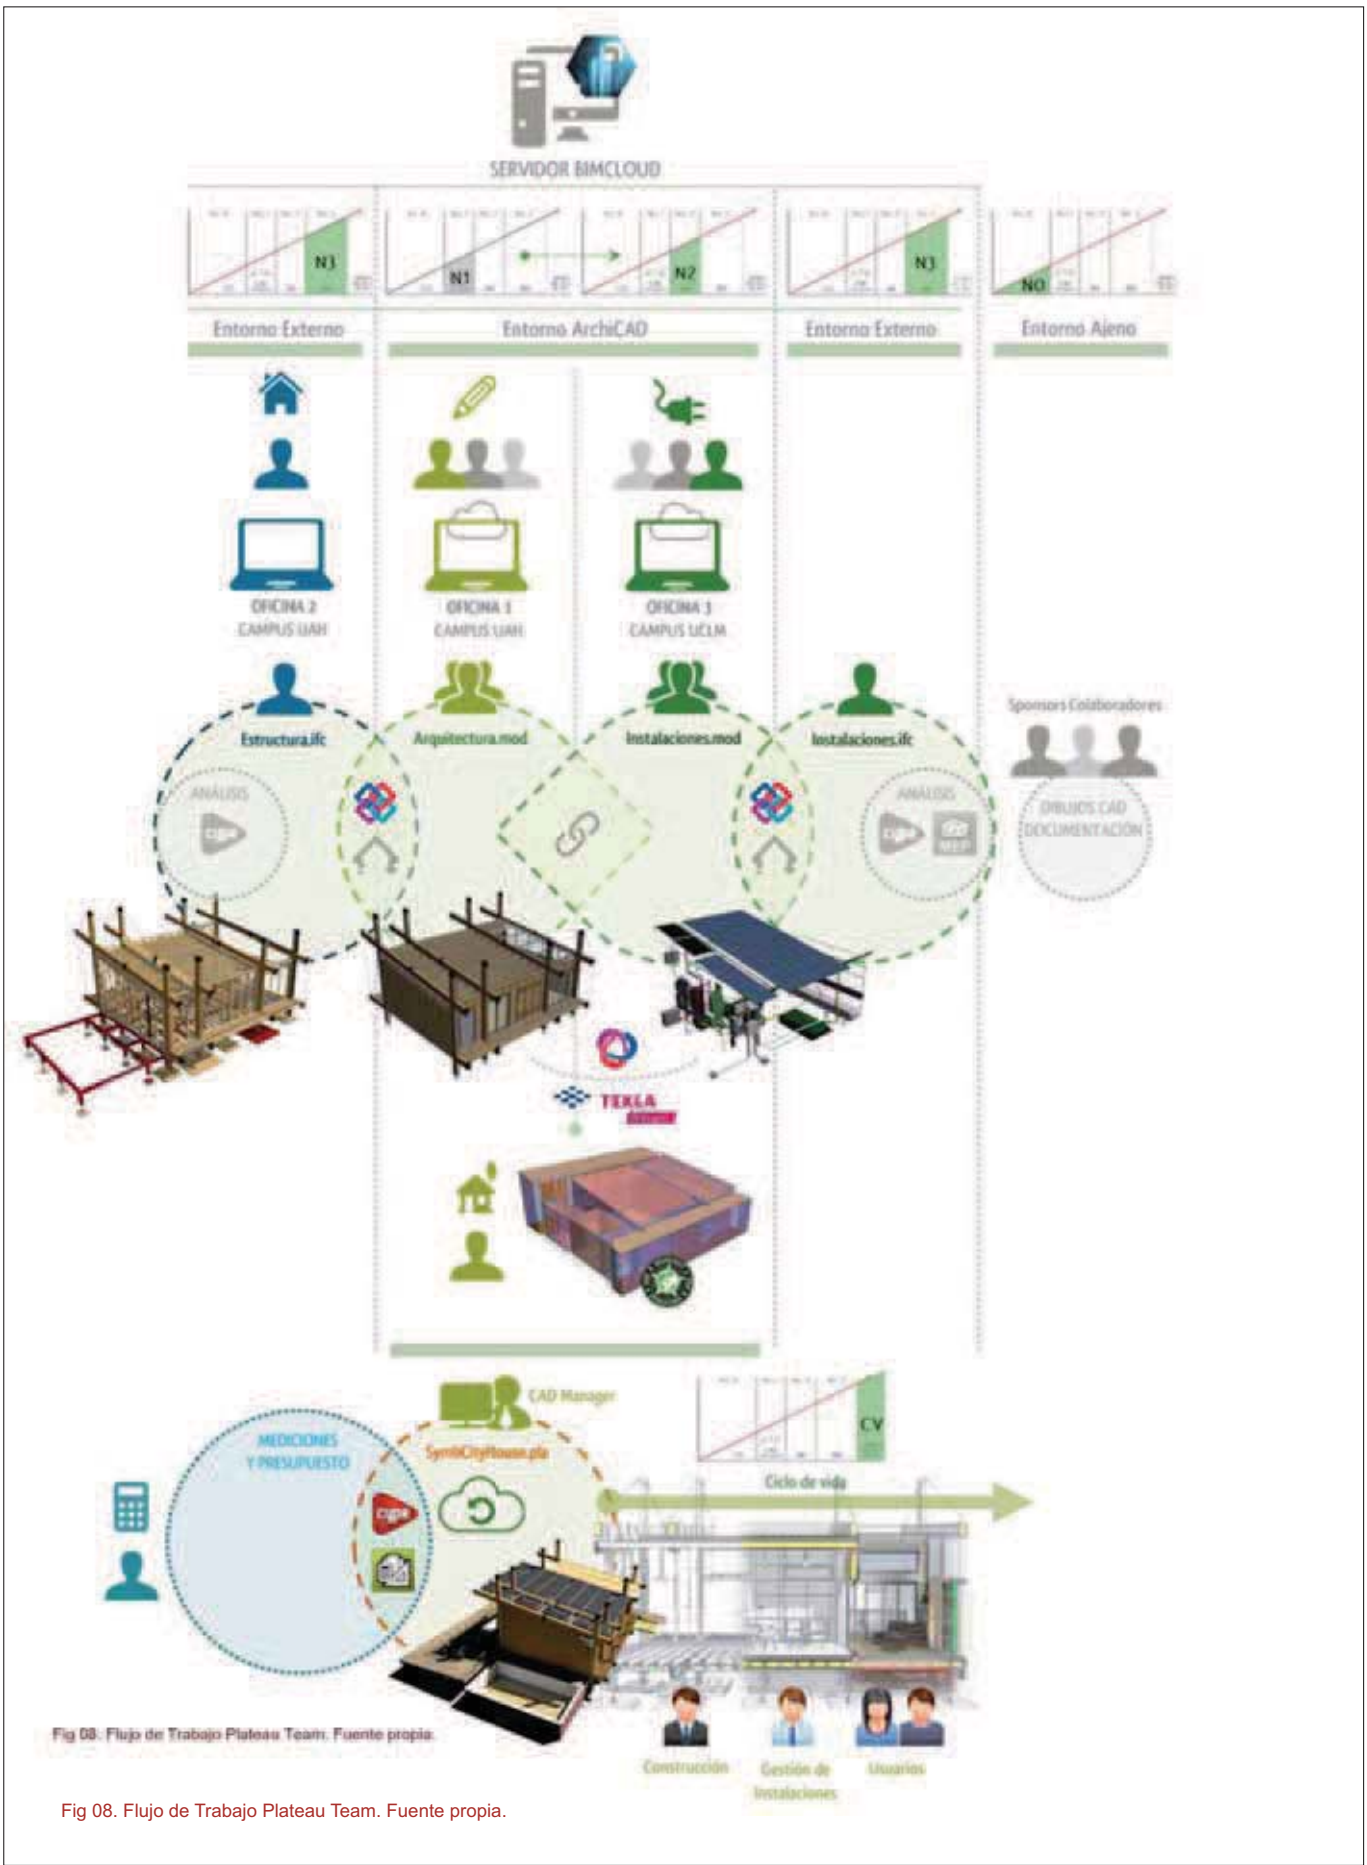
SERVIDOR BIMCLOUD

N3

N1

N2

N3

N0

Entorno Externo

Entorno ArchiCAD

Entorno Externo

Entorno Ajeno

OFICINA 2
CAMPUS UAH

OFICINA 1
CAMPUS UAH

OFICINA 3
CAMPUS UCLM

Estructura.ifc

Arquitectura.mod

Instalaciones.mod

Instalaciones.ifc

Sponsors Colaboradores

ANÁLISIS

ANÁLISIS

DIBUJOS CAD
DOCUMENTACIÓN

TEKLA

CAD Manager

MEDICIONES
Y PRESUPUESTO

SymbCityHouse.pla

CV

Ciclo de vida

Fig 08. Flujo de Trabajo Plateau Team. Fuente propia.

Construcción

Gestión de
Instalaciones

Usuarios

Fig 08. Flujo de Trabajo Plateau Team. Fuente propia.